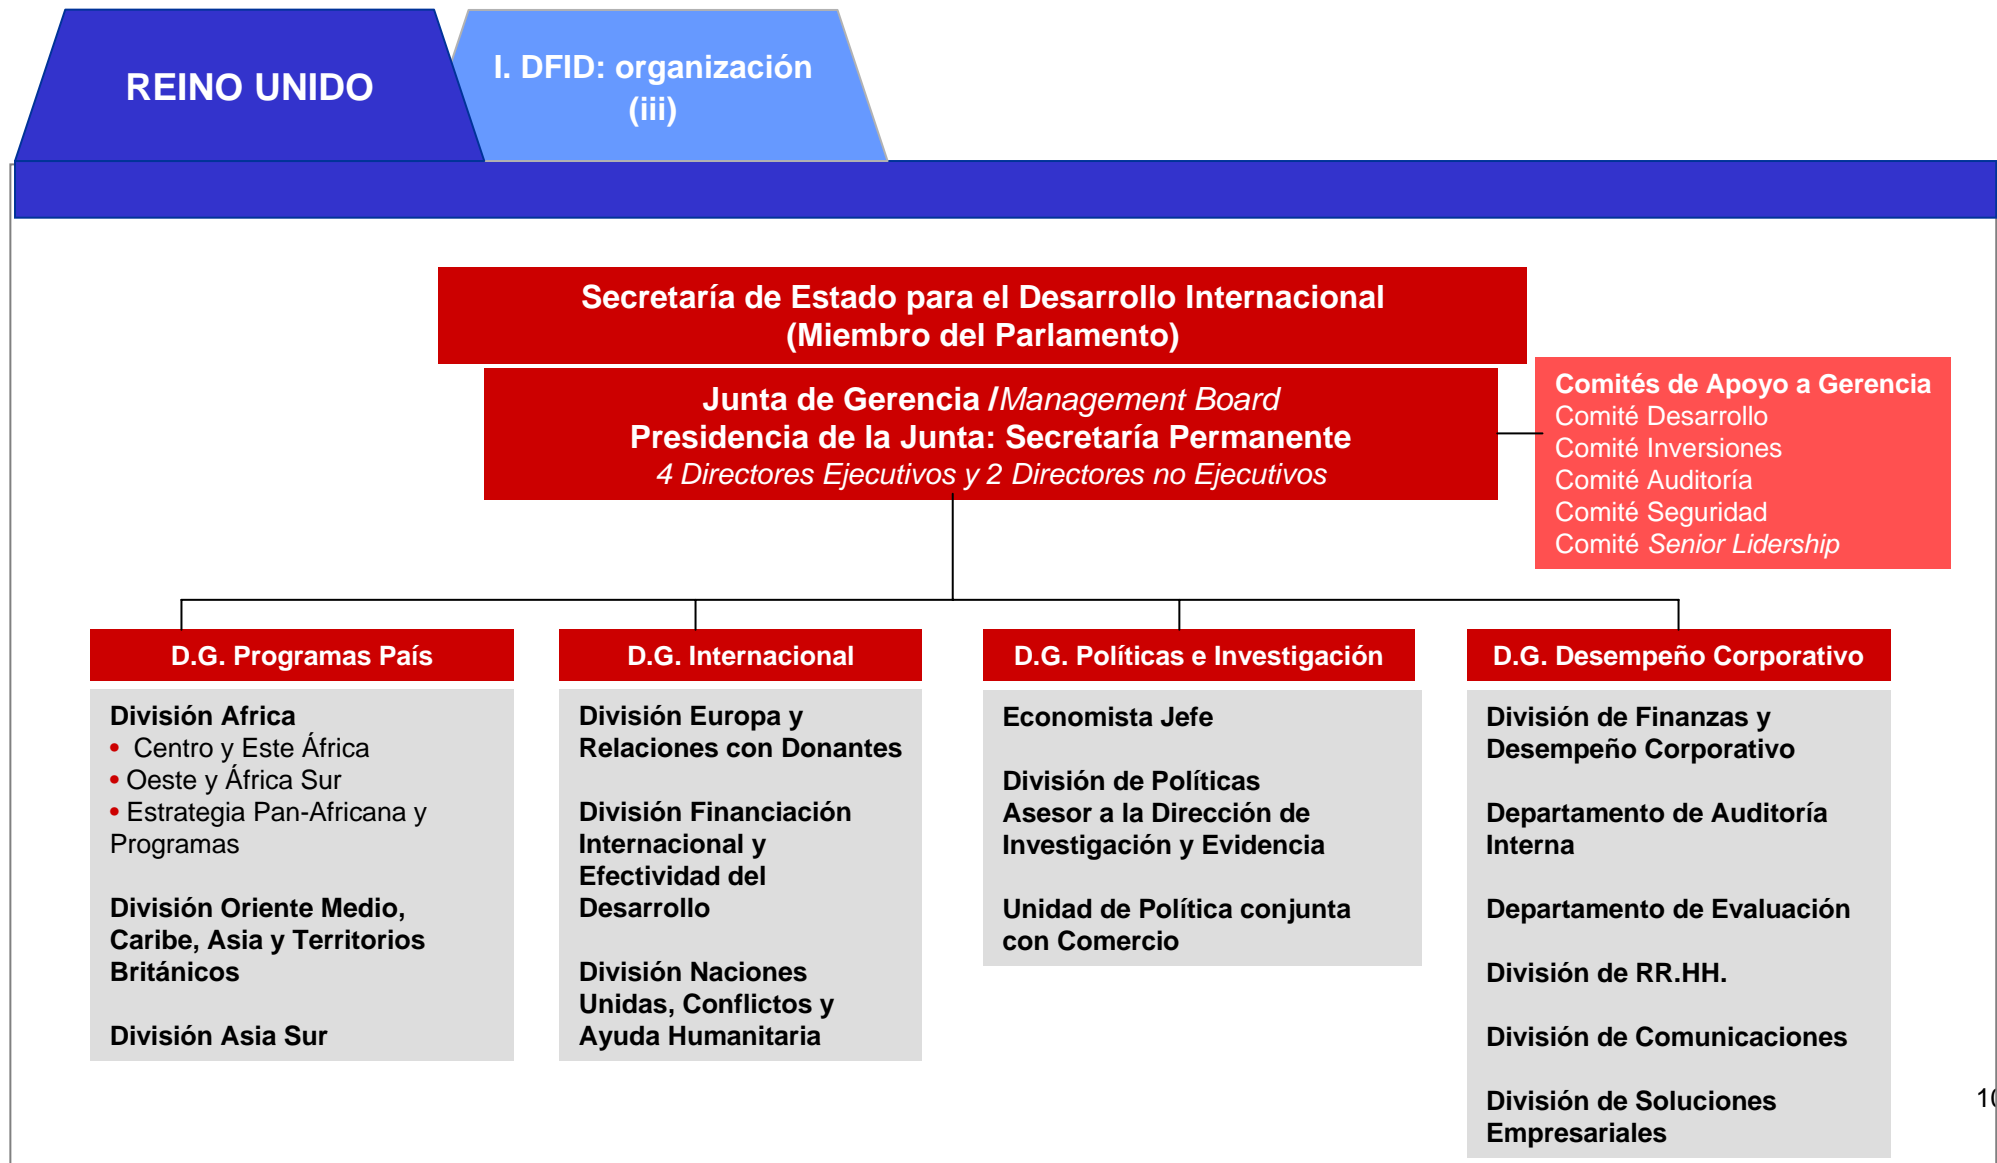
REINO UNIDO

I. DFID: organización (iii)

Secretaría de Estado para el Desarrollo Internacional
(Miembro del Parlamento)

Junta de Gerencia /Management Board
Presidencia de la Junta: Secretaría Permanente
4 Directores Ejecutivos y 2 Directores no Ejecutivos

Comités de Apoyo a Gerencia
Comité Desarrollo
Comité Inversiones
Comité Auditoría
Comité Seguridad
Comité Senior Lidership

D.G. Programas País

División Africa
• Centro y Este África
• Oeste y África Sur
• Estrategia Pan-Africana y Programas

División Oriente Medio, Caribe, Asia y Territorios Británicos

División Asia Sur

D.G. Internacional

División Europa y Relaciones con Donantes

División Financiación Internacional y Efectividad del Desarrollo

División Naciones Unidas, Conflictos y Ayuda Humanitaria

D.G. Políticas e Investigación

Economista Jefe

División de Políticas
Asesor a la Dirección de Investigación y Evidencia

Unidad de Política conjunta con Comercio

D.G. Desempeño Corporativo

División de Finanzas y Desempeño Corporativo

Departamento de Auditoría Interna

Departamento de Evaluación

División de RR.HH.

División de Comunicaciones

División de Soluciones Empresariales

1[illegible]